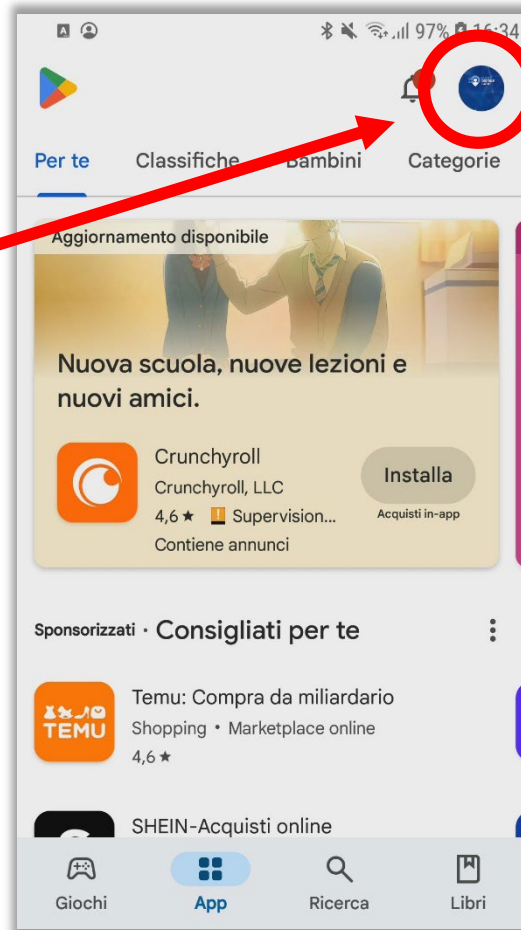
97% 16:34

Per te
Classifiche
Bambini
Categorie

Aggiornamento disponibile

Nuova scuola, nuove lezioni e nuovi amici.

Crunchyroll
Crunchyroll, LLC
4,6 ★ Supervision...
Contiene annunci
Installa
Acquisti in-app

Sponsorizzati · Consigliati per te

TEMU
Temu: Compra da miliardario
Shopping • Marketplace online
4,6 ★

SHEIN-Acquisti online

Giochi
App
Ricerca
Libri